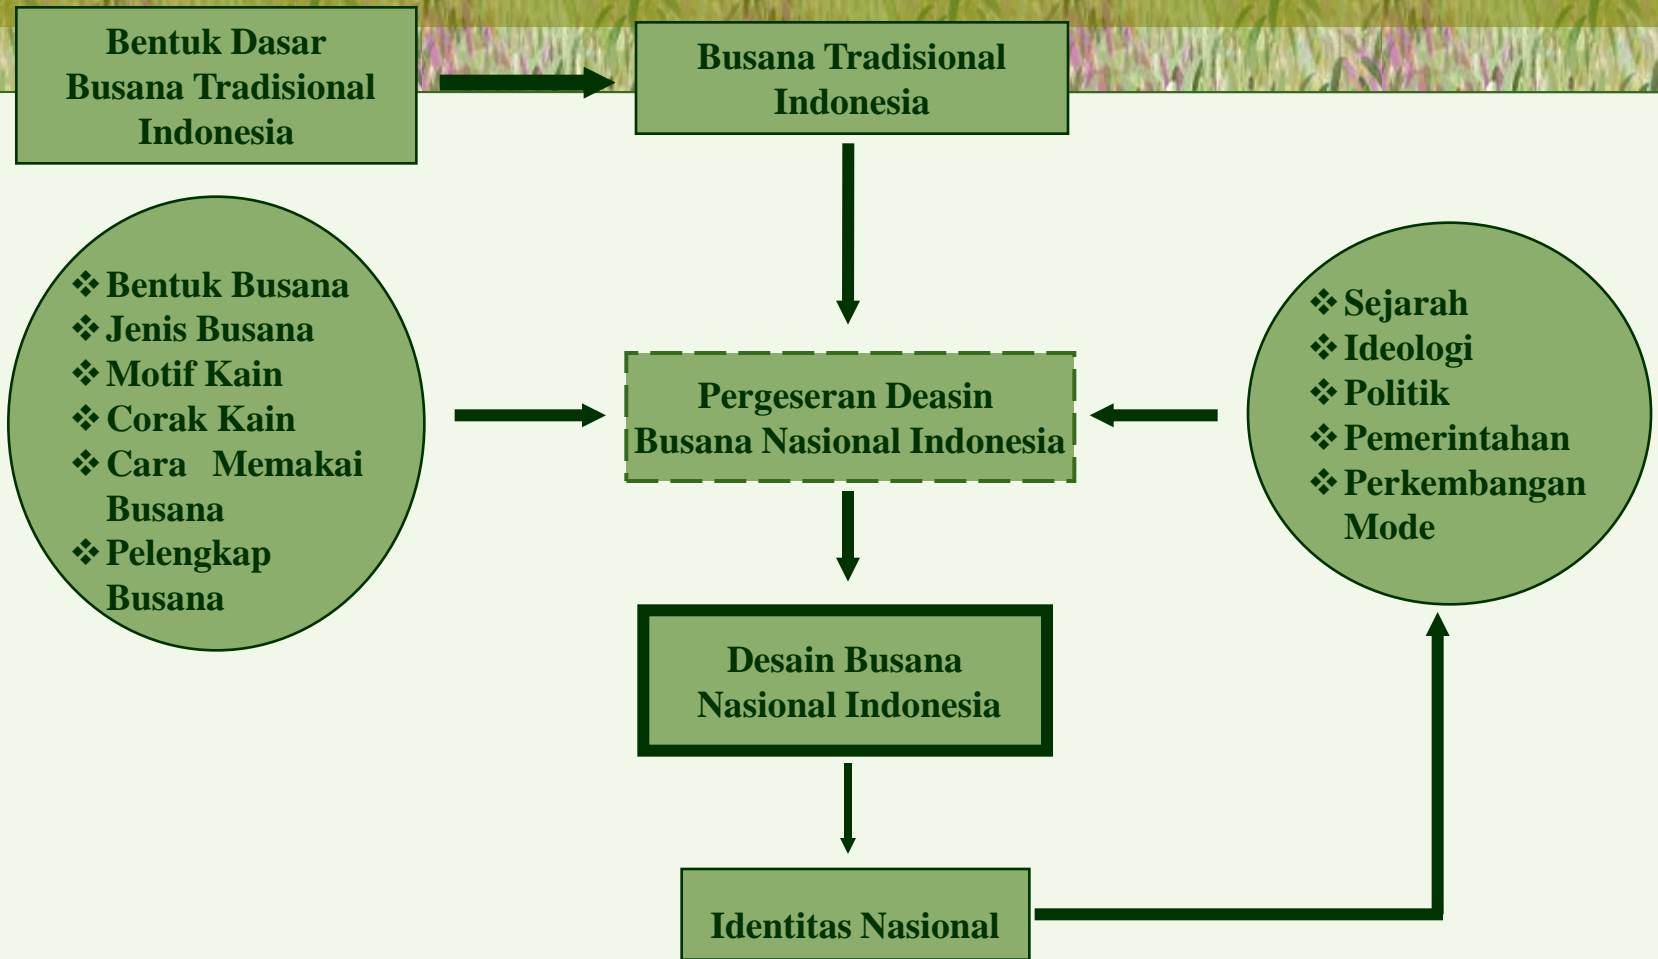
Bentuk Dasar Busana Tradisional Indonesia

Busana Tradisional Indonesia

❖ Bentuk Busana
❖ Jenis Busana
❖ Motif Kain
❖ Corak Kain
❖ Cara Memakai Busana
❖ Pelengkap Busana

Pergeseran Deasin Busana Nasional Indonesia

❖ Sejarah
❖ Ideologi
❖ Politik
❖ Pemerintahan
❖ Perkembangan Mode

Desain Busana Nasional Indonesia

Identitas Nasional